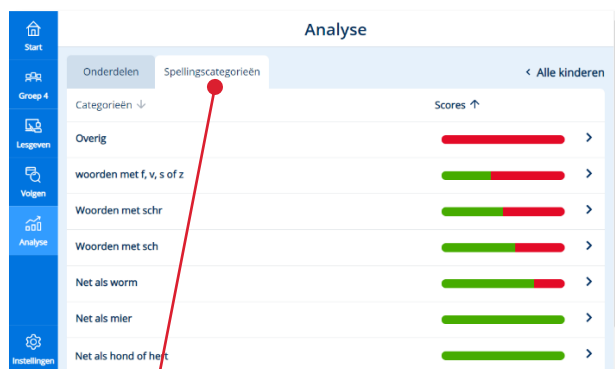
Start

Groep 4

Lesgeven

Volgen

Analyse

Instellingen

Analyse

Onderdelen

Spellingscategorieën

< Alle kinderen

| Categorieën ↓ | Scores ↑ |
|---|---|
| Overig | > |
| woorden met f, v, s of z | > |
| Woorden met schr | > |
| Woorden met sch | > |
| Net als worm | > |
| Net als mier | > |
| Net als hond of hert | > |